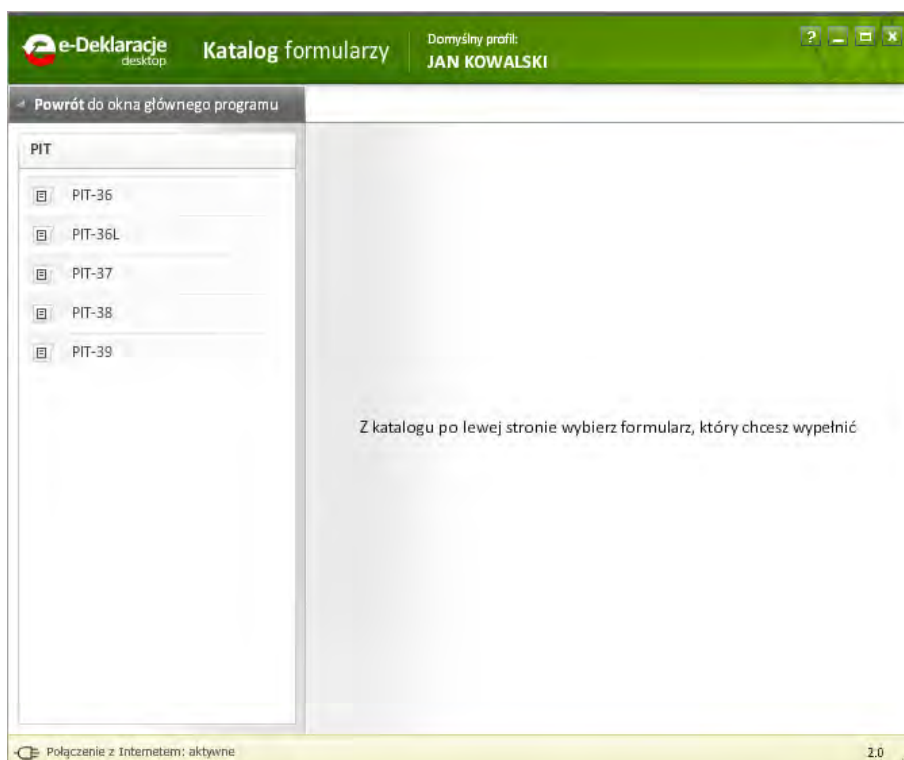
e-Deklaracje desktop

Katalog formularzy

Domyślny profil:
JAN KOWALSKI

?

Powrót do okna głównego programu

PIT

PIT-36

PIT-36L

PIT-37

PIT-38

PIT-39

Z katalogu po lewej stronie wybierz formularz, który chcesz wypełnić

Połączenie z Internetem: aktywne

2.0